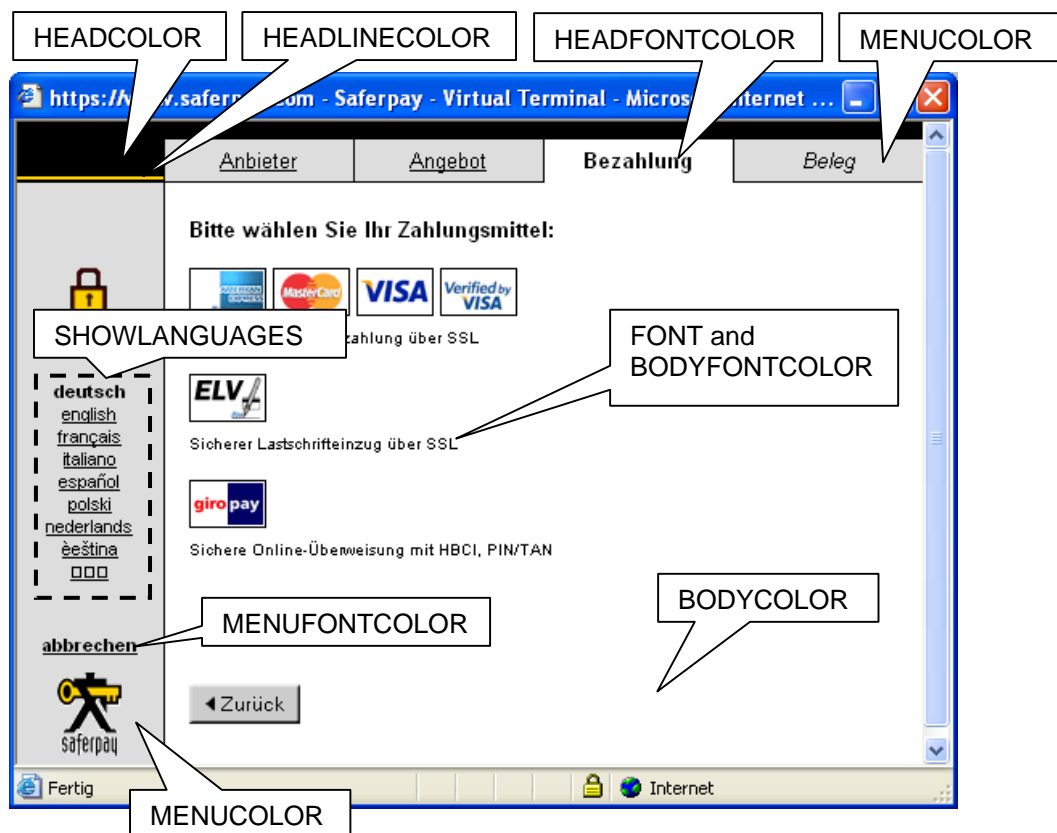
HEADCOLOR HEADLINECOLOR HEADFONTCOLOR MENUCOLOR

https://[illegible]v.saferp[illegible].com - Saferpay - Virtual Terminal - Micros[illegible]nternet ...

Anbieter | Angebot | Bezahlung | Beleg

Bitte wählen Sie Ihr Zahlungsmittel:

AMERICAN EXPRESS MasterCard VISA Verified by VISA

SHOWLANGUAGES

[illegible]zahlung über SSL

FONT and BODYFONTCOLOR

ELV

Sicherer Lastschrifteinzug über SSL

giropay

Sichere Online-Überweisung mit HBCI, PIN/TAN

deutsch
english
français
italiano
español
polski
nederlands
èeština
□□□

BODYCOLOR

MENUFONTCOLOR

abbrechen

◄Zurück

saferpay

Fertig Internet

MENUCOLOR